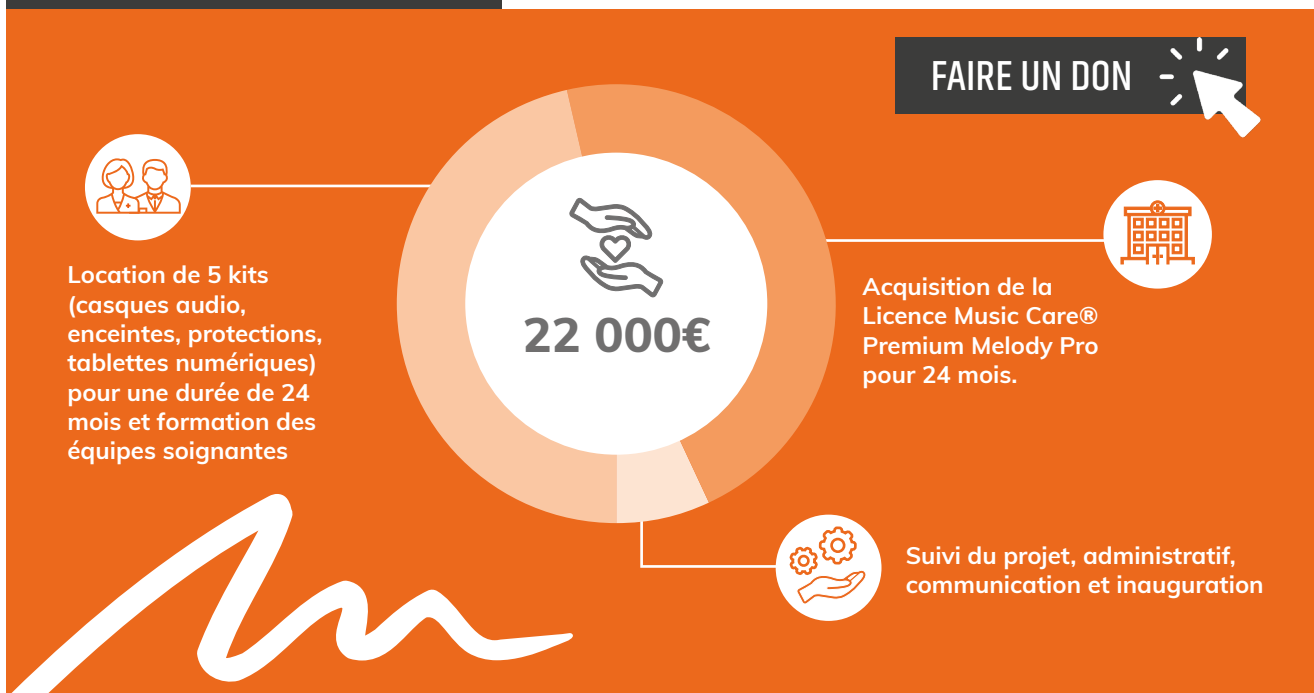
FAIRE UN DON

22 000€

Location de 5 kits (casques audio, enceintes, protections, tablettes numériques) pour une durée de 24 mois et formation des équipes soignantes

Acquisition de la Licence Music Care® Premium Melody Pro pour 24 mois.

Suivi du projet, administratif, communication et inauguration